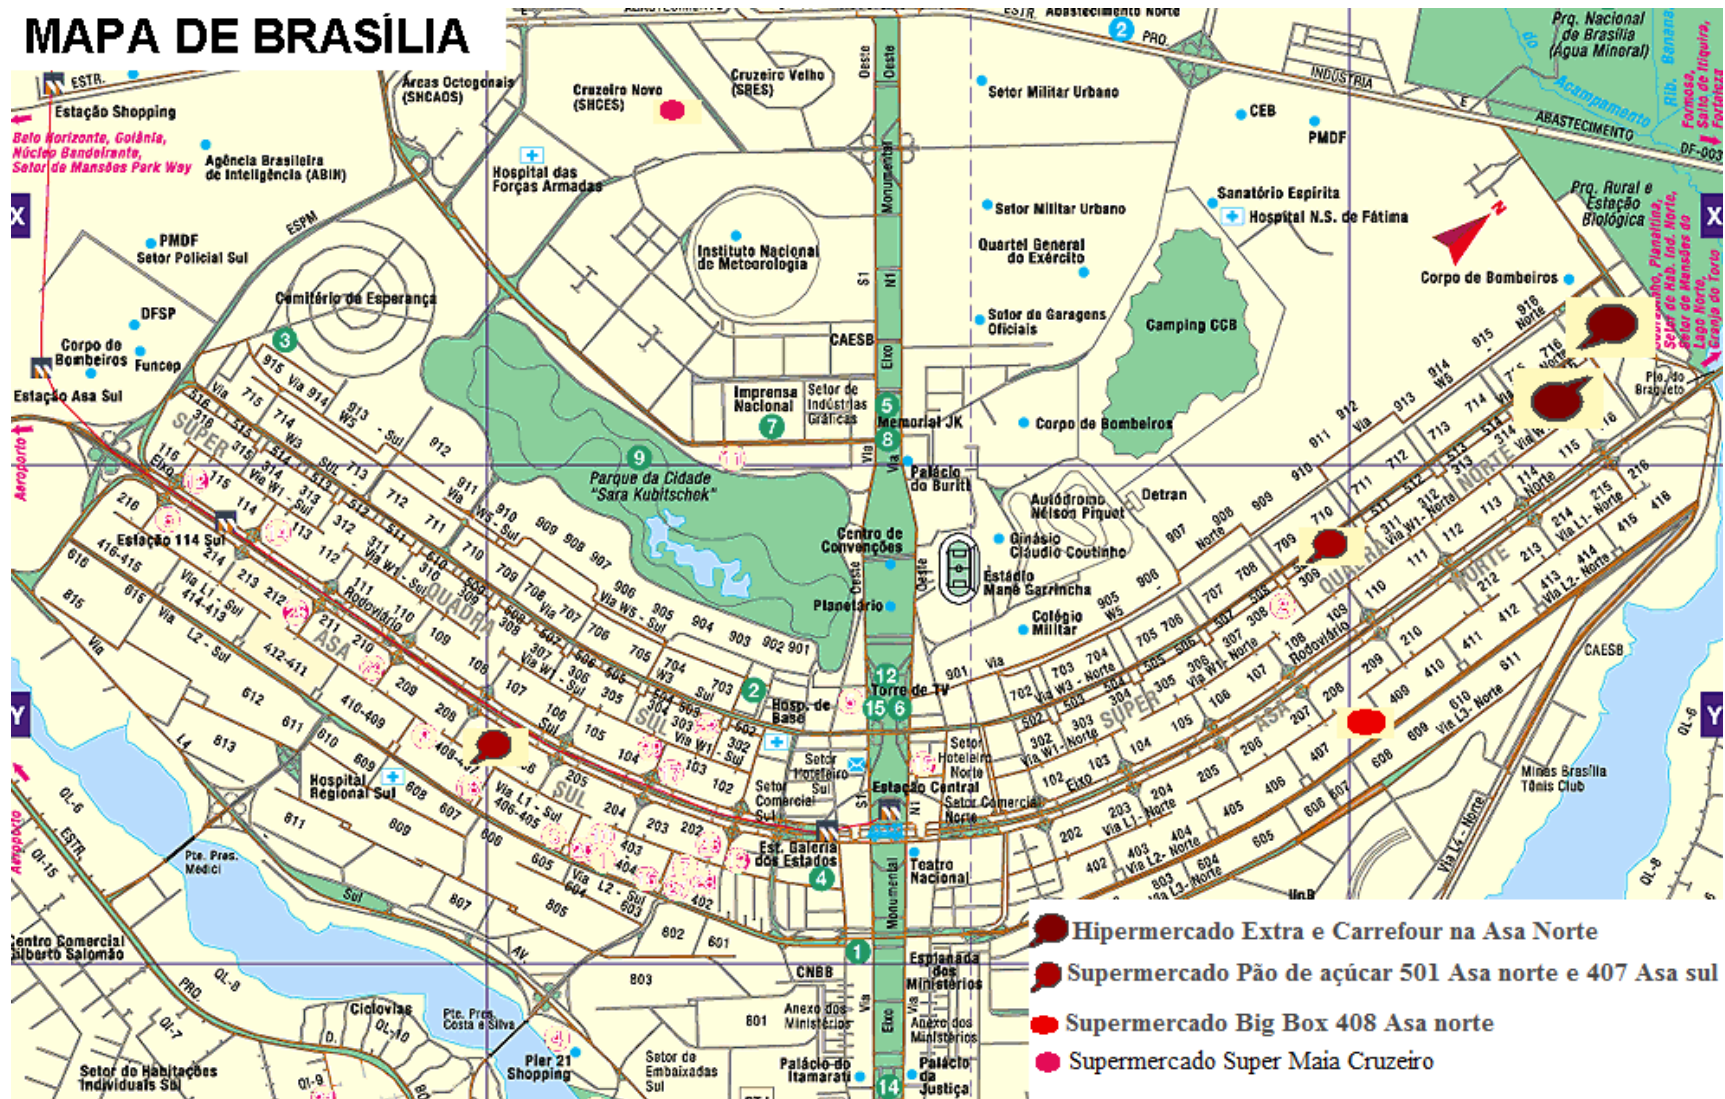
MAPA DE BRASÍLIA

ESTR.
Estação Shopping
Belo Horizonte, Goiânia, Núcleo Bandeirante, Setor de Mansões Park Way
Áreas Octogonais (SHCAOS)
Agência Brasileira de Inteligência (ABIN)
Cruzeiro Novo (SHCES)
Cruzeiro Velho (SRES)
Hospital das Forças Armadas
PMDF
Setor Policial Sul
ESPM
Instituto Nacional de Meteorologia
DFSP
Cemitério da Esperança
Corpo de Bombeiros
Funcep
Estação Asa Sul
Aeroporto
CAESB
Imprensa Nacional
Setor de Indústrias Gráficas
Memorial JK
Parque da Cidade "Sara Kubitschek"
Palácio do Buriti
Centro de Convenções
Planetário
Torre de TV
Hosp. de Base
Setor Hoteleiro Sul
Setor Comercial Sul
Estação Central
Setor Hoteleiro Norte
Setor Comercial Norte
Est. Galeria dos Estados
Teatro Nacional
Hospital Regional Sul
Estação 114 Sul
Pte. Pres. Médici
Centro Comercial Gilberto Salomão
CNBB
Esplanada dos Ministérios
Anexo dos Ministérios
Palácio do Itamarati
Palácio da Justiça
Ciclovias
Pte. Pres. Costa e Silva
Pier 21 Shopping
Setor de Embaixadas Sul
Setor de Habitações Individuais Sul
Setor Militar Urbano
CEB
PMDF
Sanatório Espírita
Hospital N.S. de Fátima
Quartel General do Exército
Setor de Garagens Oficiais
Camping CCB
Corpo de Bombeiros
Autódromo Nelson Piquet
Detran
Ginásio Cláudio Coutinho
Estádio Mané Garrincha
Colégio Militar
Prq. Nacional de Brasília (Água Mineral)
Acampamento
Prq. Rural e Estação Biológica
Pte. do Bragueto
CAESB
Minas Brasília Tênis Club
INDÚSTRIA
ABASTECIMENTO
DF-003
Eixo
Via
Monumental
S1
N1
Oeste
Leste
QUADRA
SUPER
ASA
SUL
NORTE
UnB
EPTG
Sobradinho, Planaltina, Setor de Hab. Ind. Norte, Setor de Mansões do Lago Norte, Granja do Torto
Rib. Bananal
Formosa, Salto do Itiquira, Fortaleza
Hipermercado Extra e Carrefour na Asa Norte
Supermercado Pão de açúcar 501 Asa norte e 407 Asa sul
Supermercado Big Box 408 Asa norte
Supermercado Super Maia Cruzeiro